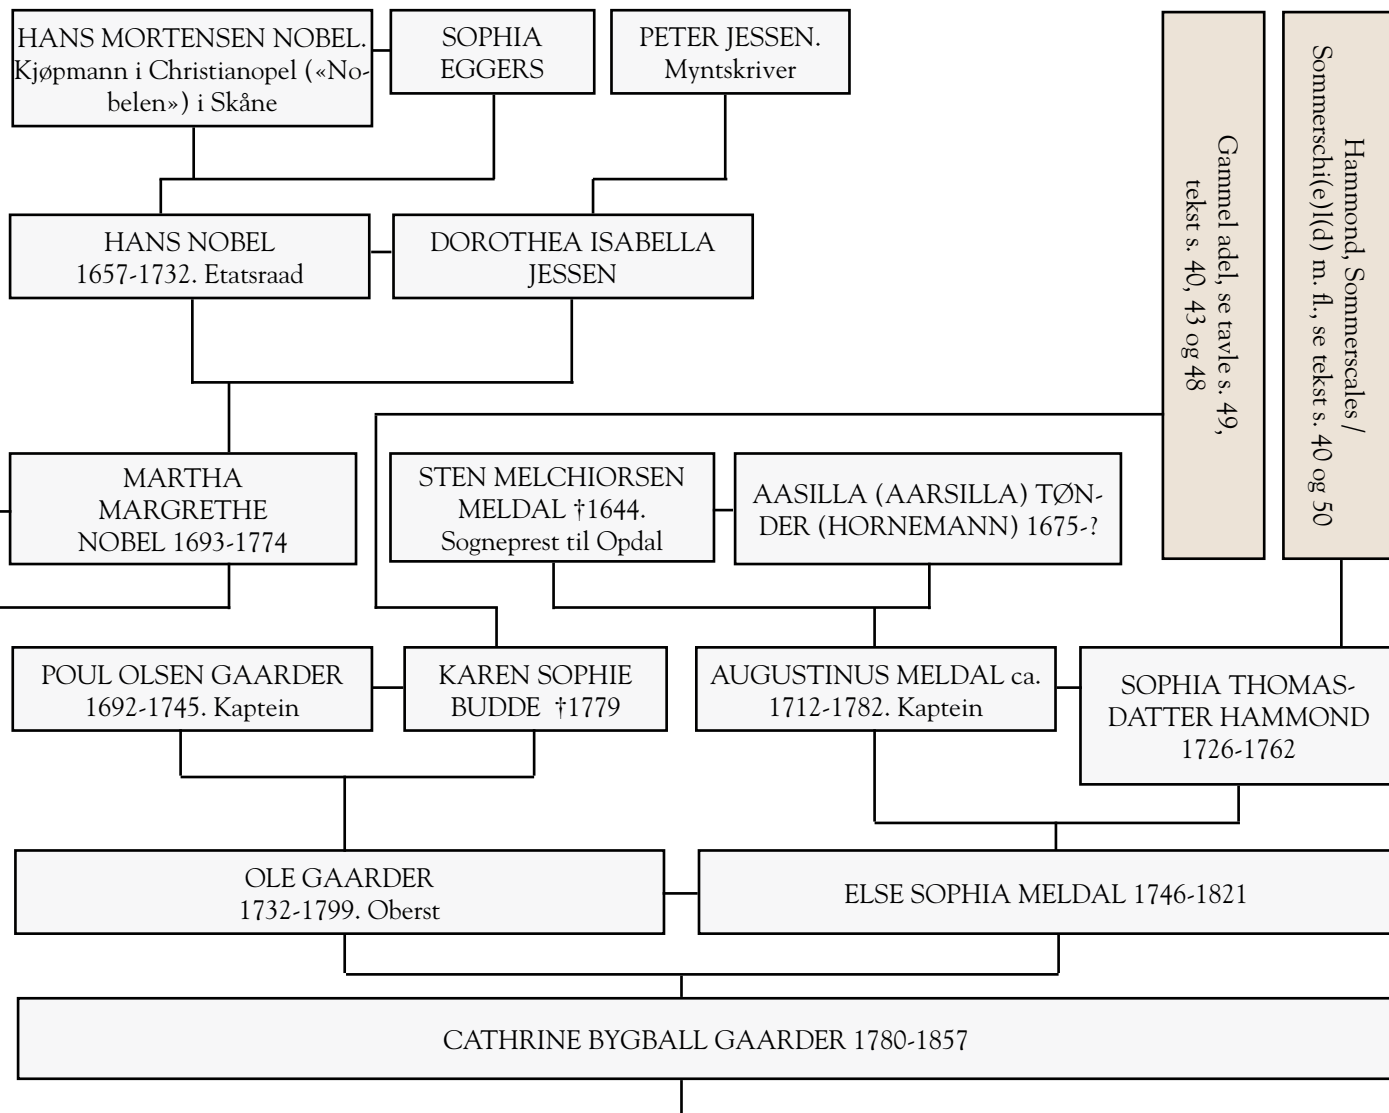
HANS MORTENSEN NOBEL. Kjøpmann i Christianopel («Nobelen») i Skåne

SOPHIA EGGERS

PETER JESSEN. Myntskriver

Gammel adel, se tavle s. 49, tekst s. 40, 43 og 48

Hammond, Sommerscales / Sommerschi(e)l(d) m. fl., se tekst s. 40 og 50

HANS NOBEL 1657-1732. Etatsraad

DOROTHEA ISABELLA JESSEN

MARTHA MARGRETHE NOBEL 1693-1774

STEN MELCHIORSEN MELDAL †1644. Sogneprest til Opdal

AASILLA (AARSILLA) TØNDER (HORNEMANN) 1675-?

POUL OLSEN GAARDER 1692-1745. Kaptein

KAREN SOPHIE BUDDE †1779

AUGUSTINUS MELDAL ca. 1712-1782. Kaptein

SOPHIA THOMASDATTER HAMMOND 1726-1762

OLE GAARDER 1732-1799. Oberst

ELSE SOPHIA MELDAL 1746-1821

CATHRINE BYGBALL GAARDER 1780-1857